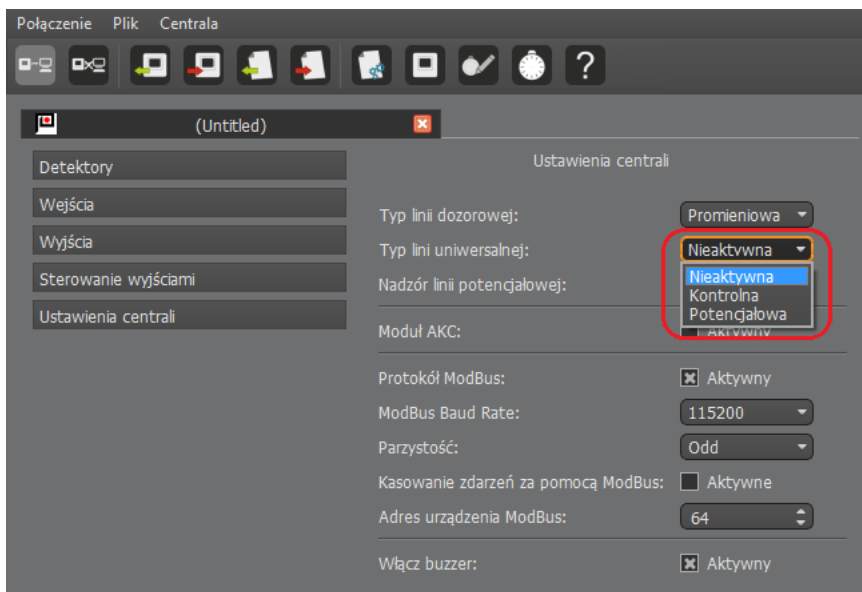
Połączenie Plik Centrala

(Untitled)

Detektory
Wejścia
Wyjścia
Sterowanie wyjściami
Ustawienia centrali

Ustawienia centrali

Typ linii dozorowej: Promieniowa
Typ lini uniwersalnej: Nieaktywna
Nieaktywna
Kontrolna
Potencjałowa
Nadzór linii potencjałowej:
Moduł AKC: Aktywny

Protokół ModBus: Aktywny
ModBus Baud Rate: 115200
Parzystość: Odd
Kasowanie zdarzeń za pomocą ModBus: Aktywne
Adres urządzenia ModBus: 64

Włącz buzzer: Aktywny